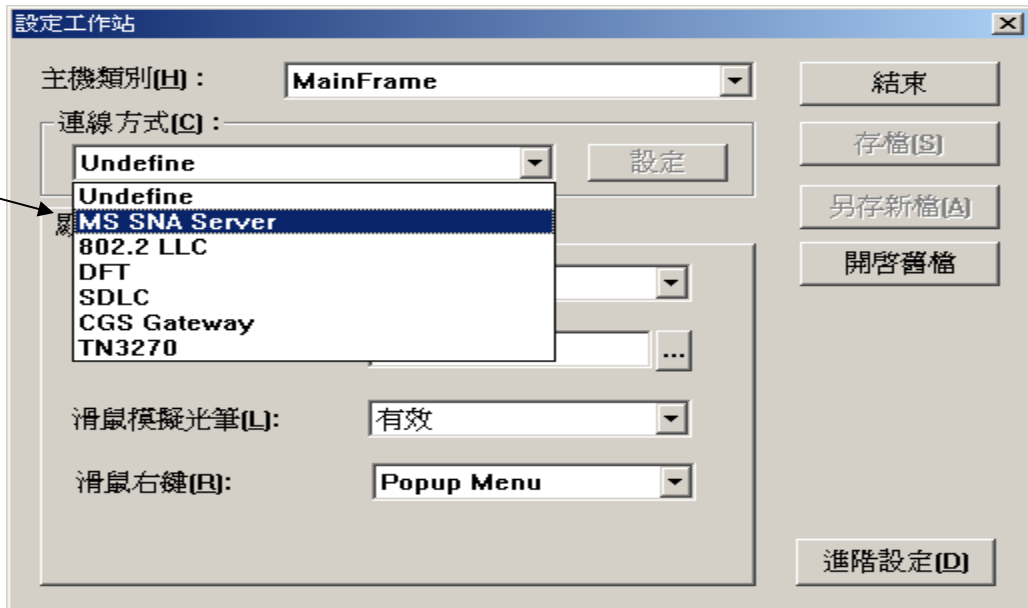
設定工作站
主機類別(H)： MainFrame
連線方式(C)：
Undefine
設定
Undefine
MS SNA Server
802.2 LLC
DFT
SDLC
CGS Gateway
TN3270
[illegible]
...
滑鼠模擬光筆(L): 有效
滑鼠右鍵(R): Popup Menu
結束
存檔[S]
另存新檔[A]
開啓舊檔
進階設定(D)